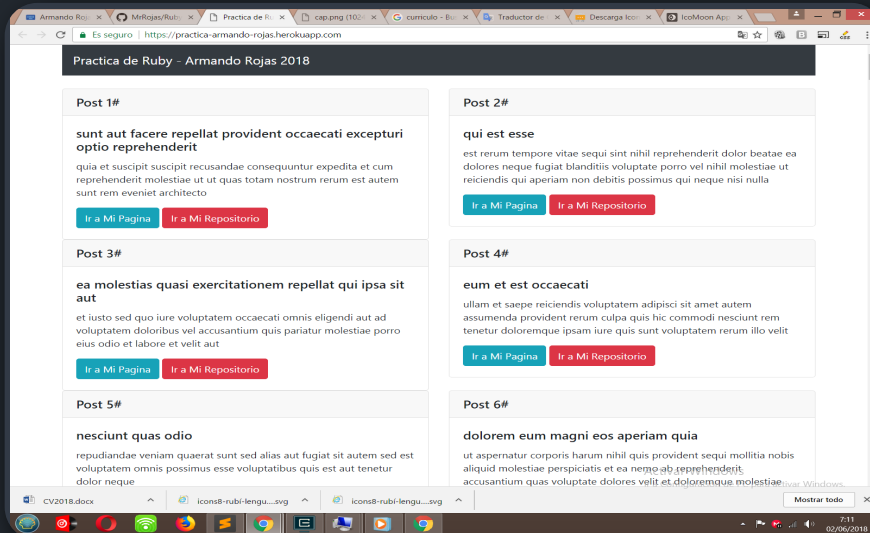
Armando Roj ×   MrRojas/Rub ×   Practica de Ru ×   cap.png (102 ×   curriculo - Bu ×   Traductor de ×   Descarga Ico ×   IcoMoon Ap ×

Es seguro | https://practica-armando-rojas.herokuapp.com

Practica de Ruby - Armando Rojas 2018

Post 1#

sunt aut facere repellat provident occaecati excepturi optio reprehenderit

quia et suscipit suscipit recusandae consequuntur expedita et cum reprehenderit molestiae ut ut quas totam nostrum rerum est autem sunt rem eveniet architecto

Ir a Mi Pagina   Ir a Mi Repositorio

Post 2#

qui est esse

est rerum tempore vitae sequi sint nihil reprehenderit dolor beatae ea dolores neque fugiat blanditiis voluptate porro vel nihil molestiae ut reiciendis qui aperiam non debitis possimus qui neque nisi nulla

Ir a Mi Pagina   Ir a Mi Repositorio

Post 3#

ea molestias quasi exercitationem repellat qui ipsa sit aut

et iusto sed quo iure voluptatem occaecati omnis eligendi aut ad voluptatem doloribus vel accusantium quis pariatur molestiae porro eius odio et labore et velit aut

Ir a Mi Pagina   Ir a Mi Repositorio

Post 4#

eum et est occaecati

ullam et saepe reiciendis voluptatem adipisci sit amet autem assumenda provident rerum culpa quis hic commodi nesciunt rem tenetur doloremque ipsam iure quis sunt voluptatem rerum illo velit

Ir a Mi Pagina   Ir a Mi Repositorio

Post 5#

nesciunt quas odio

repudiandae veniam quaerat sunt sed alias aut fugiat sit autem sed est voluptatem omnis possimus esse voluptatibus quis est aut tenetur dolor neque

Post 6#

dolorem eum magni eos aperiam quia

ut aspernatur corporis harum nihil quis provident sequi mollitia nobis aliquid molestiae perspiciatis et ea nemo ab reprehenderit accusantium quas voluptate dolores velit et doloremque molestiae

Activar Windows
Ve a Configuración para activar Windows.

CV2018.docx   icons8-rubí-lengu....svg   icons8-rubí-lengu....svg   Mostrar todo

7:11
02/06/2018